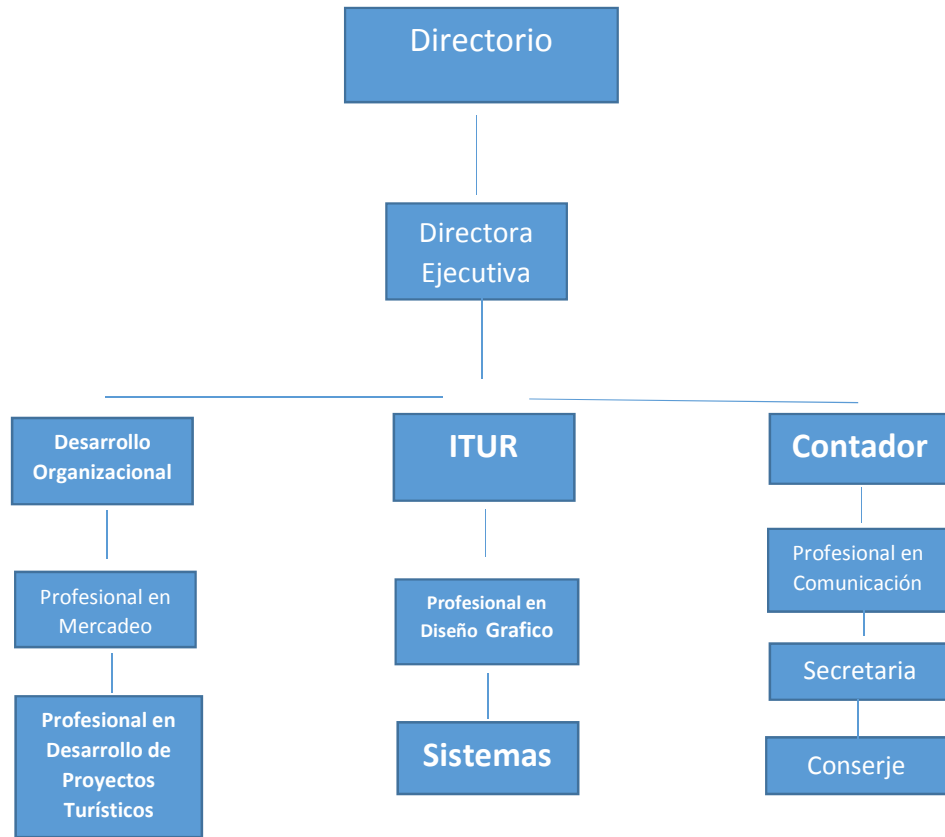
Directorio

Directora Ejecutiva

Desarrollo Organizacional

ITUR

Contador

Profesional en Mercadeo

Profesional en Diseño Grafico

Profesional en Comunicación

Secretaria

Profesional en Desarrollo de Proyectos Turísticos

Sistemas

Conserje